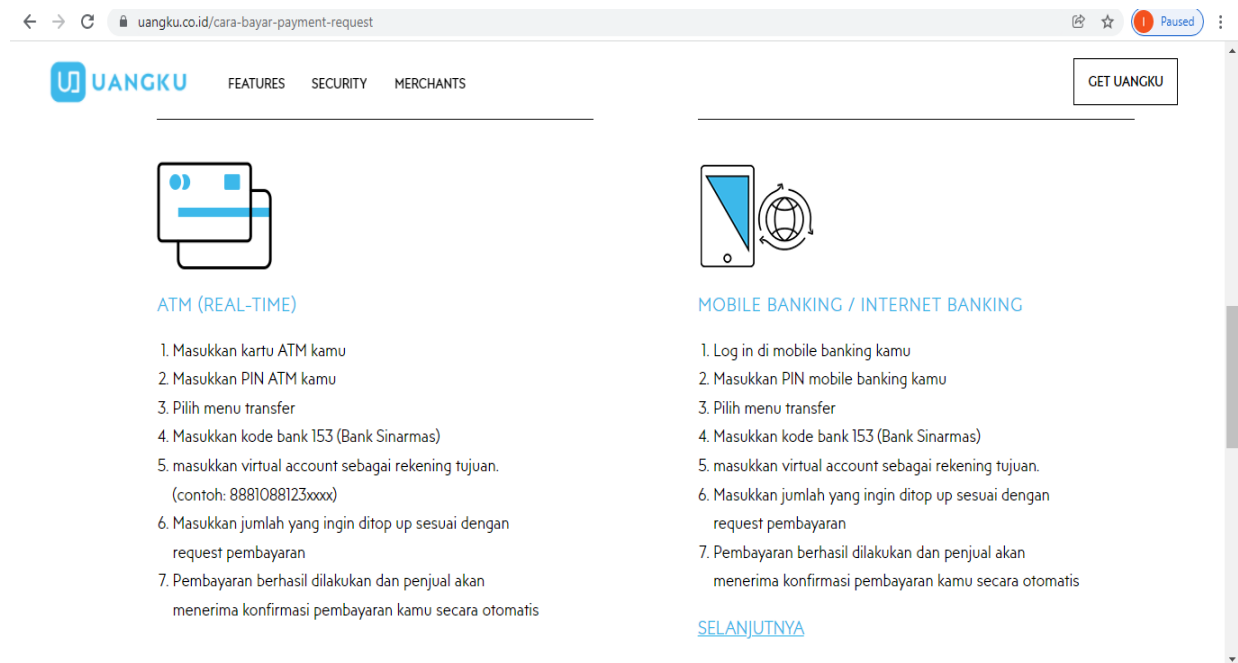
uangku.co.id/cara-bayar-payment-request

I Paused

UANGKU FEATURES SECURITY MERCHANTS

GET UANGKU

ATM (REAL-TIME)

1. Masukkan kartu ATM kamu
2. Masukkan PIN ATM kamu
3. Pilih menu transfer
4. Masukkan kode bank 153 (Bank Sinarmas)
5. masukkan virtual account sebagai rekening tujuan. (contoh: 8881088123xxxx)
6. Masukkan jumlah yang ingin ditop up sesuai dengan request pembayaran
7. Pembayaran berhasil dilakukan dan penjual akan menerima konfirmasi pembayaran kamu secara otomatis

MOBILE BANKING / INTERNET BANKING

1. Log in di mobile banking kamu
2. Masukkan PIN mobile banking kamu
3. Pilih menu transfer
4. Masukkan kode bank 153 (Bank Sinarmas)
5. masukkan virtual account sebagai rekening tujuan.
6. Masukkan jumlah yang ingin ditop up sesuai dengan request pembayaran
7. Pembayaran berhasil dilakukan dan penjual akan menerima konfirmasi pembayaran kamu secara otomatis

SELANJUTNYA